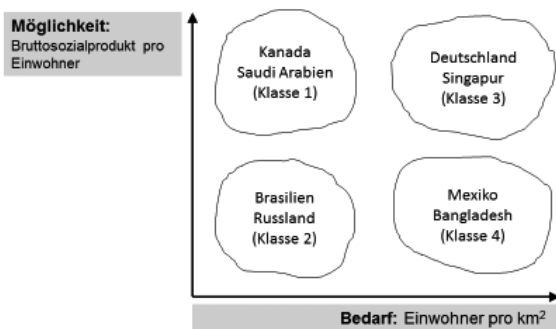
Möglichkeit:
Bruttosozialprodukt pro Einwohner

Kanada
Saudi Arabien
(Klasse 1)

Deutschland
Singapur
(Klasse 3)

Brasilien
Russland
(Klasse 2)

Mexiko
Bangladesh
(Klasse 4)

Bedarf: Einwohner pro km$^2$